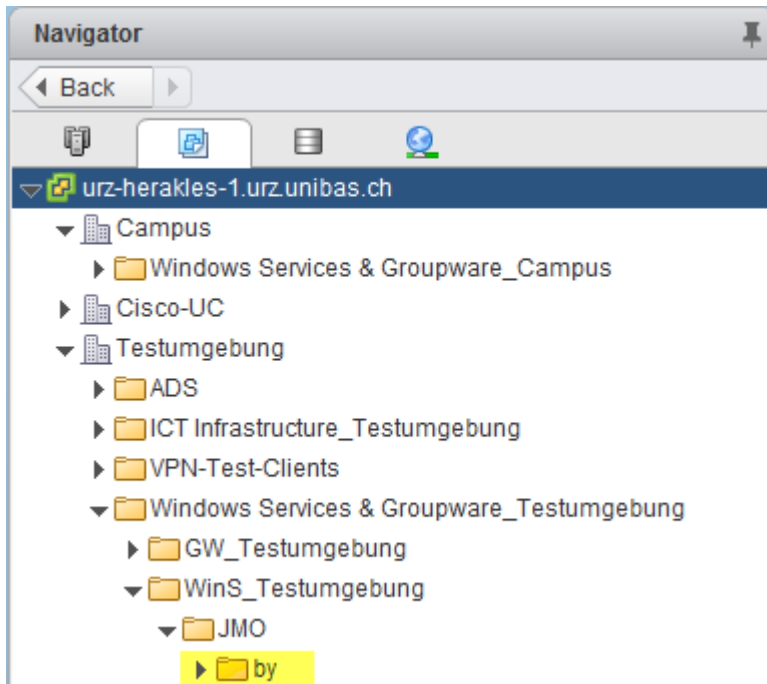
Navigator

Back

urz-herakles-1.urz.unibas.ch
Campus
Windows Services & Groupware_Campus
Cisco-UC
Testumgebung
ADS
ICT Infrastructure_Testumgebung
VPN-Test-Clients
Windows Services & Groupware_Testumgebung
GW_Testumgebung
WinS_Testumgebung
JMO
by